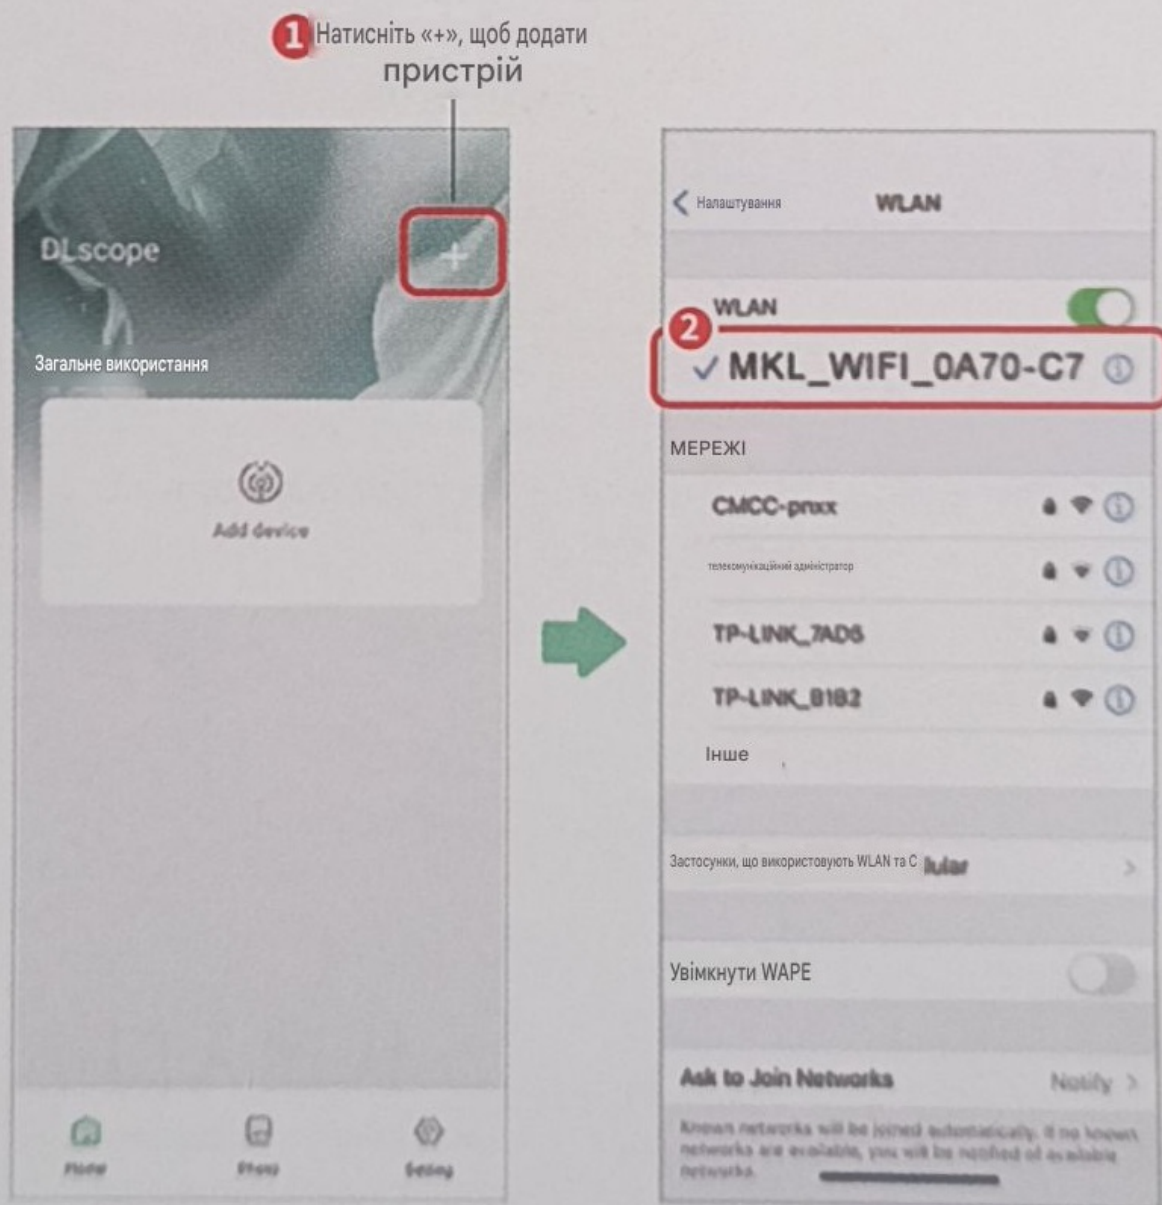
1 Натисніть «+», щоб додати пристрій

DLscope

+

Загальне використання

Add device

Home

Photo

Setting

2

Налаштування

WLAN

WLAN

✓ MKL_WIFI_0A70-C7

МЕРЕЖІ

CMCC-pnxx

телекомунікаційний адміністратор

TP-LINK_7AD6

TP-LINK_B1B2

Інше

Застосунки, що використовують WLAN та C llular

Увімкнути WAPE

Ask to Join Networks

Notify

Known networks will be joined automatically. If no known networks are available, you will be notified of available networks.